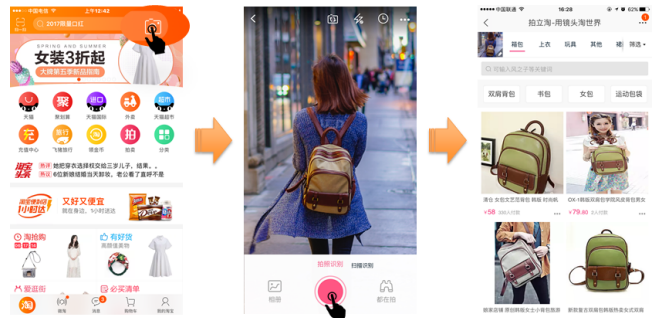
中国电信 上午12:43

2017春夏口红

SPRING AND SUMMER

女装3折起

大牌第五季新品搶购

天猫 聚划算 天猫国际 外卖 天猫超市

充值中心 飞猪旅行 领金币 拍卖 分类

淘宝头条 6款肥肠都适合鲁巧三岁儿子，结果。。。 这位姑娘太能当网红了，老公看了直呼不是

淘宝直播 小时达

又好又便宜 我应有尽，1小时送达

淘抢购 有好货 爱逛街 必买清单

淘 微淘 消息 购物车 我的淘宝

拍照识别 扫描识别

相册 都在拍

中国联通 16:28

拍立淘-用镜头淘世界

背包 上衣 玩具 其他 筛选

可输入商品关键词

双肩背包 书包 女包 运动包

¥58 ¥79.80